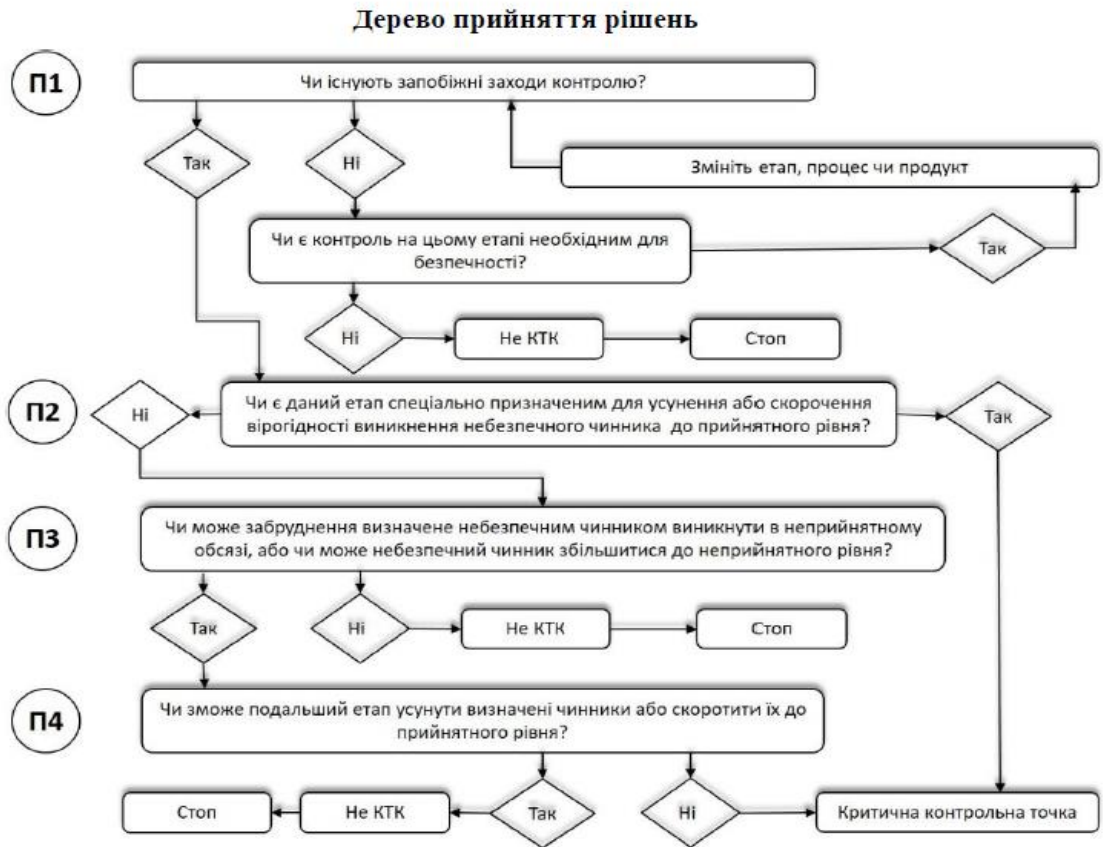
Дерево прийняття рішень

П1

Чи існують запобіжні заходи контролю?

Так

Ні

Змініть етап, процес чи продукт

Чи є контроль на цьому етапі необхідним для безпечності?

Так

Ні

Не КТК

Стоп

П2

Ні

Чи є даний етап спеціально призначеним для усунення або скорочення вірогідності виникнення небезпечного чинника до прийнятного рівня?

Так

П3

Чи може забруднення визначене небезпечним чинником виникнути в неприйнятному обсязі, або чи може небезпечний чинник збільшитися до неприйнятного рівня?

Так

Ні

Не КТК

Стоп

П4

Чи зможе подальший етап усунути визначені чинники або скоротити їх до прийнятного рівня?

Стоп

Не КТК

Так

Ні

Критична контрольна точка